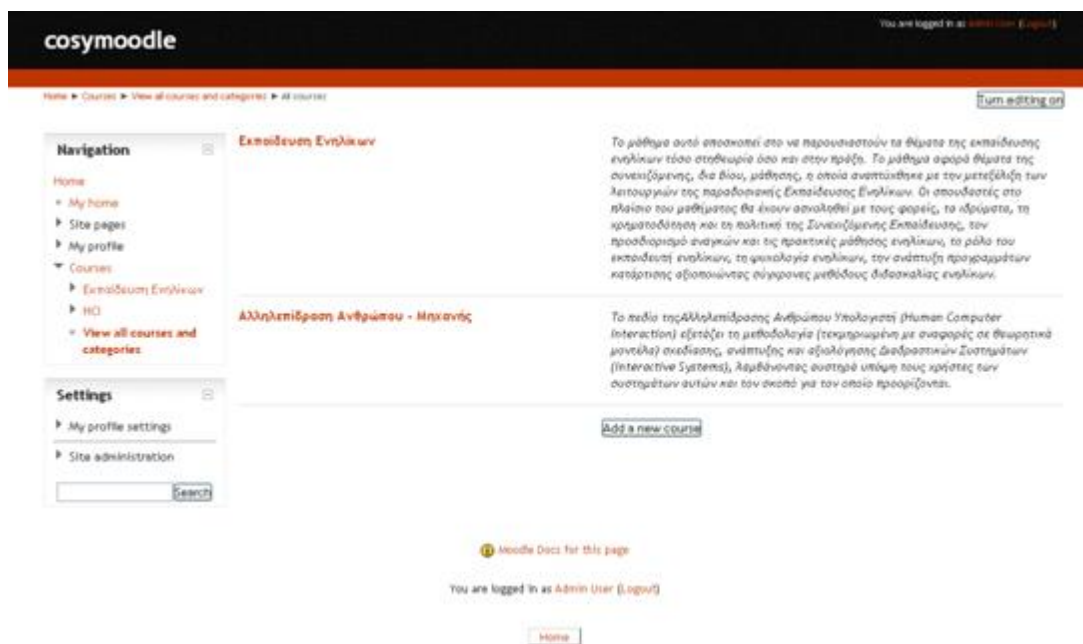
cosymoodle

You are logged in as Admin User (Logout)

Home ► Courses ► View all courses and categories ► All courses

Turn editing on

Navigation

Home
My home
Site pages
My profile
Courses
Εκπαίδευση Ενηλίκων
HCI
View all courses and categories

Settings

My profile settings
Site administration

Search

Εκπαίδευση Ενηλίκων

Το μάθημα αυτό αποσκοπεί στο να παρουσιαστούν τα θέματα της εκπαίδευσης ενηλίκων τόσο στη θεωρία όσο και στην πράξη. Το μάθημα αφορά θέματα της συνεχιζόμενης, δια βίου, μάθησης, η οποία αναπτύχθηκε με την μετεξέλιξη των λειτουργιών της παραδοσιακής Εκπαίδευσης Ενηλίκων. Οι σπουδαστές στο πλαίσιο του μαθήματος θα έχουν ασχοληθεί με τους φορείς, τα ιδρύματα, τη χρηματοδότηση και τη πολιτική της Συνεχιζόμενης Εκπαίδευσης, τον προσδιορισμό αναγκών και τις πρακτικές μάθησης ενηλίκων, το ρόλο του εκπαιδευτή ενηλίκων, τη ψυχολογία ενηλίκων, την ανάπτυξη προγραμμάτων κατάρτισης αξιοποιώντας σύγχρονες μεθόδους διδασκαλίας ενηλίκων.

Αλληλεπίδραση Ανθρώπου - Μηχανής

Το πεδίο τηςΑλληλεπίδρασης Ανθρώπου Υπολογιστή (Human Computer Interaction) εξετάζει τη μεθοδολογία (τεκμηριωμένη με αναφορές σε θεωρητικά μοντέλα) σχεδίασης, ανάπτυξης και αξιολόγησης Διαδραστικών Συστημάτων (Interactive Systems), λαμβάνοντας αυστηρά υπόψη τους χρήστες των συστημάτων αυτών και τον σκοπό για τον οποίο προορίζονται.

Add a new course

Moodle Docs for this page

You are logged in as Admin User (Logout)

Home